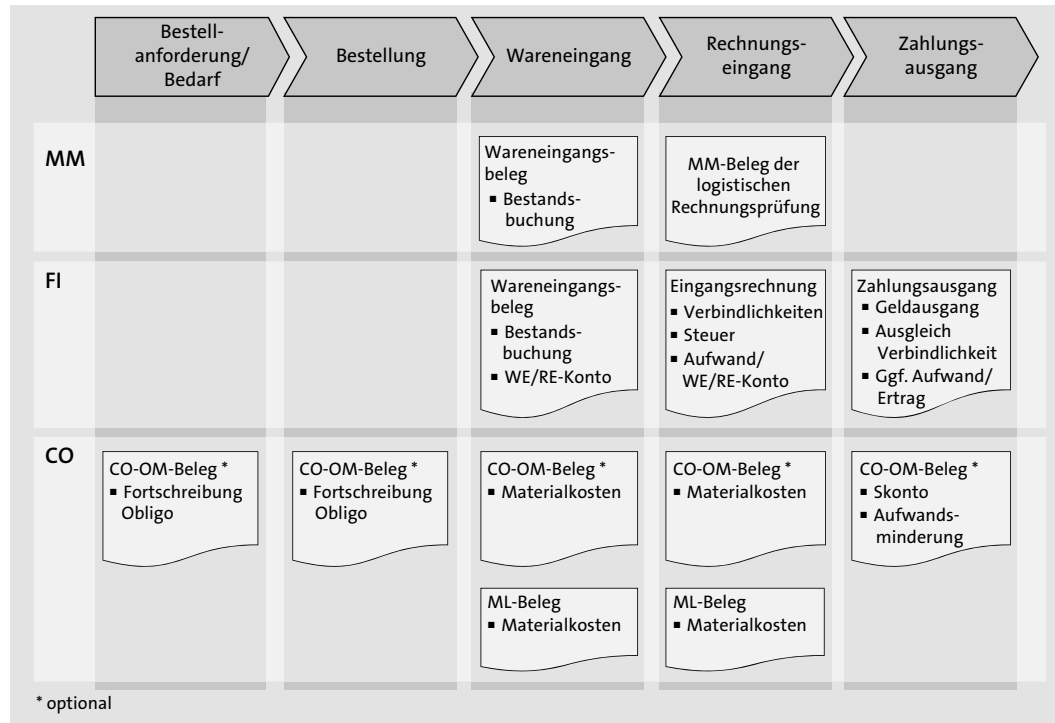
| | Bestellanforderung/ Bedarf | Bestellung | Wareneingang | Rechnungseingang | Zahlungsausgang |
|---|---|---|---|---|---|
| MM | | | Wareneingangsbeleg ▪ Bestandsbuchung | MM-Beleg der logistischen Rechnungsprüfung | |
| FI | | | Wareneingangsbeleg ▪ Bestandsbuchung ▪ WE/RE-Konto | Eingangsrechnung ▪ Verbindlichkeiten ▪ Steuer ▪ Aufwand/ WE/RE-Konto | Zahlungsausgang ▪ Geldausgang ▪ Ausgleich Verbindlichkeit ▪ Ggf. Aufwand/ Ertrag |
| CO | CO-OM-Beleg * ▪ Fortschreibung Obligo | CO-OM-Beleg * ▪ Fortschreibung Obligo | CO-OM-Beleg * ▪ Materialkosten; ML-Beleg ▪ Materialkosten | CO-OM-Beleg * ▪ Materialkosten; ML-Beleg ▪ Materialkosten | CO-OM-Beleg * ▪ Skonto ▪ Aufwandsminderung |

* optional